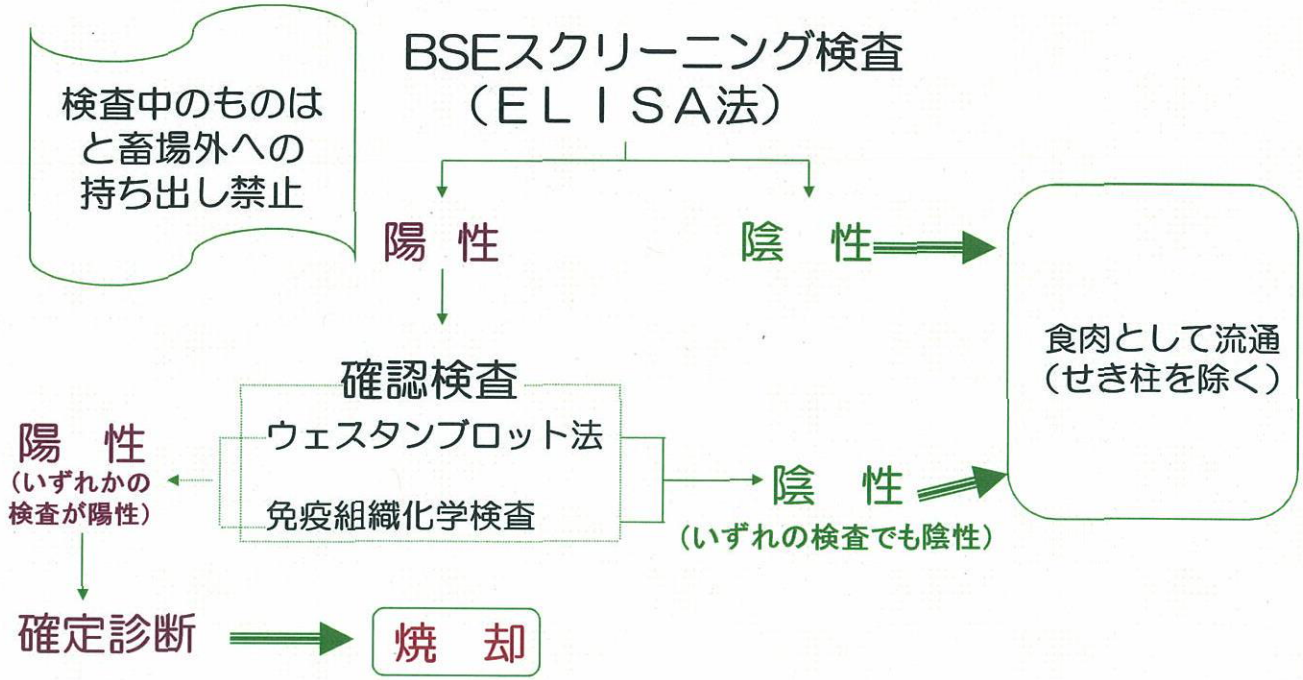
検査中のものはと畜場外への持ち出し禁止

BSEスクリーニング検査
(ＥＬＩＳＡ法)

陽　性

陰　性

食肉として流通
(せき柱を除く)

確認検査
ウェスタンブロット法
免疫組織化学検査

陽　性
(いずれかの検査が陽性)

陰　性
(いずれの検査でも陰性)

確定診断

焼　却